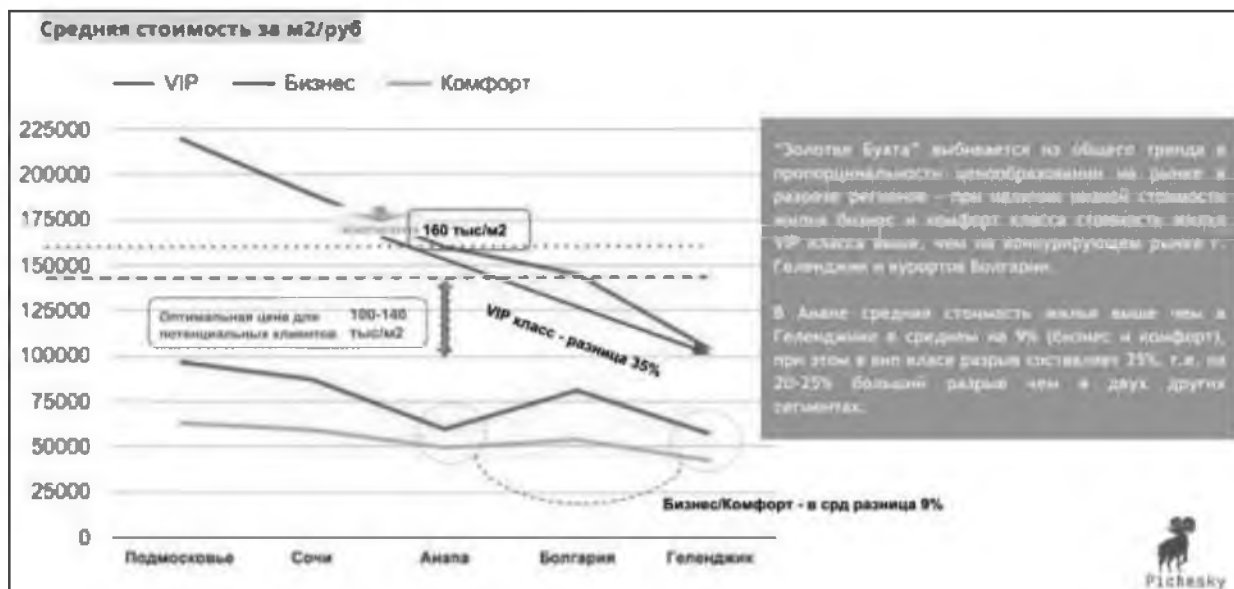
Средняя стоимость за м2/руб

VIP Бизнес Комфорт

225000
200000
175000
150000
125000
100000
75000
50000
25000
0

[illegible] 160 тыс/м2

Оптимальная цена для потенциальных клиентов 100-140 тыс/м2

VIP класс - разница 35%

Бизнес/Комфорт - в срд разница 9%

Подмосковье Сочи Анапа Болгария Геленджик

"Золотая Бухта" выбивается из общего тренда в пропорциональности ценообразования на рынке в разрезе регионов - при единой низкой стоимости жилья бизнес и комфорт класса стоимость жилья VIP класса выше, чем на конкурирующем рынке г. Геленджик и курортов Болгарии.

В Анапе средняя стоимость жилья выше чем в Геленджике в среднем на 9% (бизнес и комфорт), при этом в вип класе разрыв составляет 35%, т.е. на 20-25% больший разрыв чем в двух других сегментах.

Pichesky